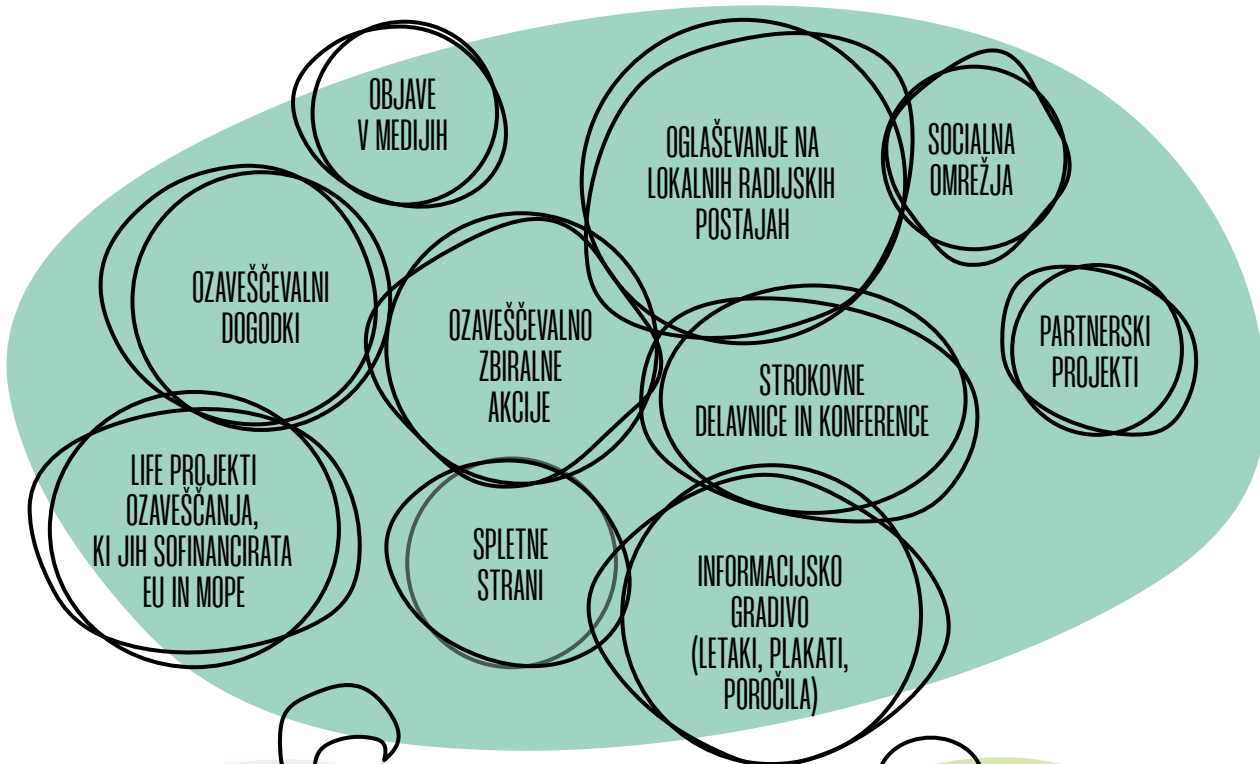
OBJAVE V MEDIJIH

OGLAŠEVANJE NA LOKALNIH RADIJSKIH POSTAJAH

SOCIALNA OMREŽJA

OZAVEŠČEVALNI DOGODKI

OZAVEŠČEVALNO ZBIRALNE AKCIJE

PARTNERSKI PROJEKTI

STROKOVNE DELAVNICE IN KONFERENCE

LIFE PROJEKTI OZAVEŠČANJA, KI JIH SOFINANCIRATA EU IN MOPE

SPLETNE STRANI

INFORMACIJSKO GRADIVO (LETAKI, PLAKATI, POROČILA)